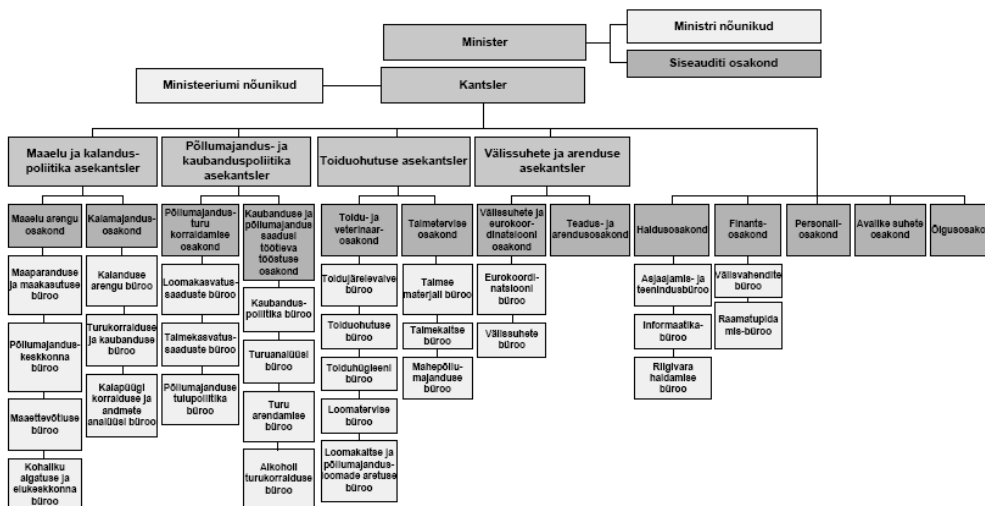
Ministri nõunikud

Minister

Siseauditi osakond

Ministeeriumi nõunikud

Kantsler

Maaelu ja kalanduspoliitika asekantsler

Põllumajandus- ja kaubanduspoliitika asekantsler

Toiduohutuse asekantsler

Välissuhete ja arenduse asekantsler

Maaelu arengu osakond

Kalamajandusosakond

Põllumajandusturu korraldamise osakond

Kaubanduse ja põllumajandussaadusi töötleva tööstuse osakond

Toidu- ja veterinaarosakond

Taimetervise osakond

Välissuhete ja eurokoordinatsiooni osakond

Teadus- ja arendusosakond

Haldusosakond

Finantsosakond

Personaliosakond

Avalike suhete osakond

Õigusosako

Maaparanduse ja maakasutuse büroo

Põllumajanduskeskkonna büroo

Maaettevõtluse büroo

Kohaliku algatuse ja elukeskkonna büroo

Kalanduse arengu büroo

Turukorralduse ja kaubanduse büroo

Kalapüügi korralduse ja andmete analüüsi büroo

Loomakasvatussaaduste büroo

Taimekasvatussaaduste büroo

Põllumajanduse tulupoliitika büroo

Kaubanduspoliitika büroo

Turuanalüüsi büroo

Turu arendamise büroo

Alkoholi turukorralduse büroo

Toidujärelevalve büroo

Toiduohutuse büroo

Toiduhügieeni büroo

Loomatervise büroo

Loomakaitse ja põllumajandusloomade aretuse büroo

Taimse materjali büroo

Taimekaitse büroo

Mahepõllumajanduse büroo

Eurokoordinatsiooni büroo

Välissuhete büroo

Asjaajamis- ja teenindusbüroo

Informaatikabüroo

Riigivara haldamise büroo

Välisvahendite büroo

Raamatupidamis-büroo